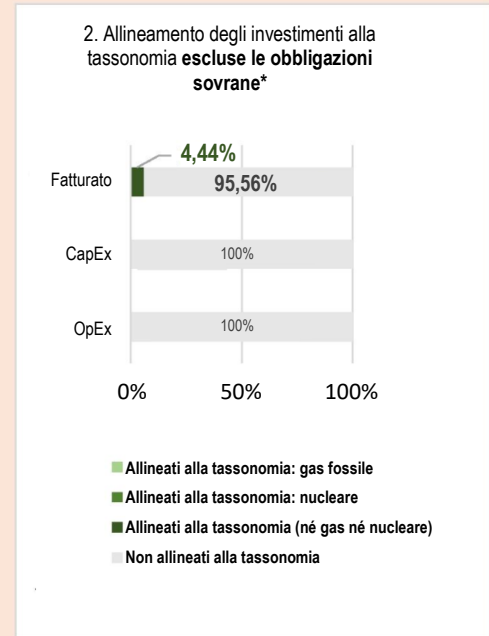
2. Allineamento degli investimenti alla tassonomia **escluse le obbligazioni sovrane***

4,44%

Fatturato 95,56%

CapEx 100%

OpEx 100%

0% 50% 100%

Allineati alla tassonomia: gas fossile

Allineati alla tassonomia: nucleare

Allineati alla tassonomia (né gas né nucleare)

Non allineati alla tassonomia